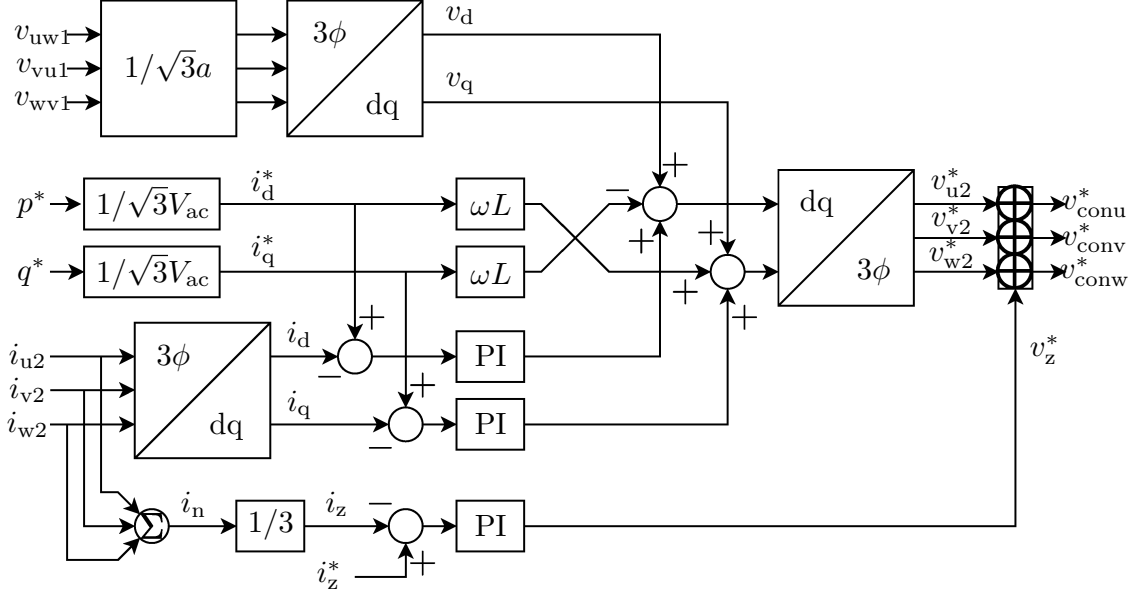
$v_{\mathrm{uw1}}$
$v_{\mathrm{vu1}}$
$v_{\mathrm{wv1}}$
$1/\sqrt{3}a$
$3\phi$
dq
$v_{\mathrm{d}}$
$v_{\mathrm{q}}$
$p^*$
$1/\sqrt{3}V_{\mathrm{ac}}$
$i_{\mathrm{d}}^*$
$\omega L$
$q^*$
$1/\sqrt{3}V_{\mathrm{ac}}$
$i_{\mathrm{q}}^*$
$\omega L$
−
+
+
+
+
+
dq
$3\phi$
$v_{\mathrm{u2}}^*$
$v_{\mathrm{v2}}^*$
$v_{\mathrm{w2}}^*$
$v_{\mathrm{conu}}^*$
$v_{\mathrm{conv}}^*$
$v_{\mathrm{conw}}^*$
$v_{\mathrm{z}}^*$
$i_{\mathrm{u2}}$
$i_{\mathrm{v2}}$
$i_{\mathrm{w2}}$
$3\phi$
dq
$i_{\mathrm{d}}$
+
−
PI
$i_{\mathrm{q}}$
+
−
PI
$\Sigma$
$i_{\mathrm{n}}$
$1/3$
$i_{\mathrm{z}}$
−
+
PI
$i_{\mathrm{z}}^*$